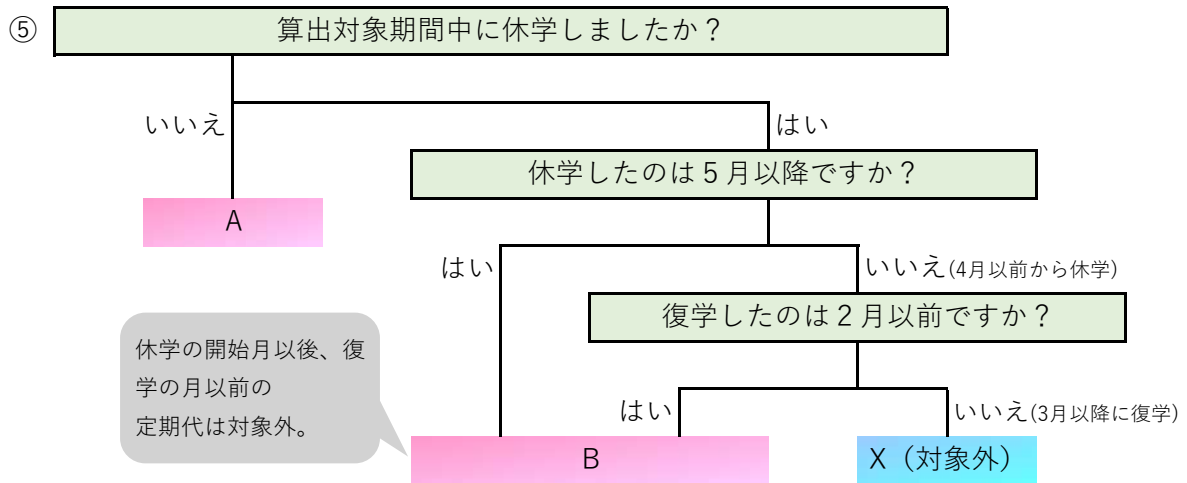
⑤ 算出対象期間中に休学しましたか？

いいえ

はい

休学したのは５月以降ですか？

A

はい

いいえ(4月以前から休学)

復学したのは２月以前ですか？

休学の開始月以後、復学の月以前の定期代は対象外。

はい

いいえ(3月以降に復学)

B

X（対象外）